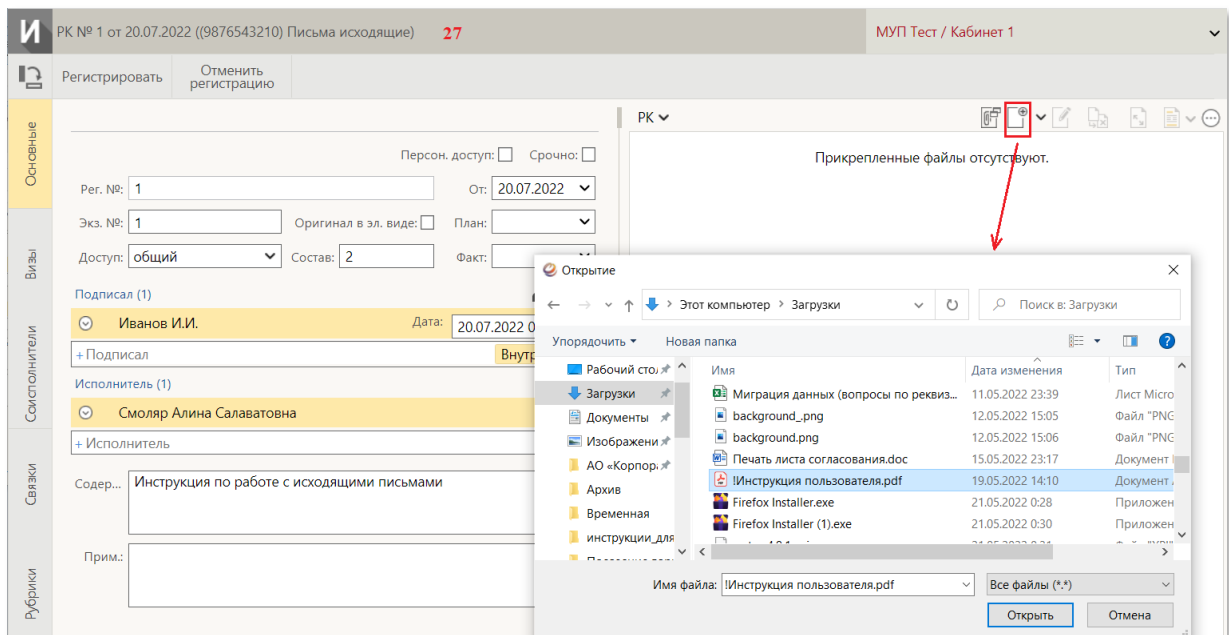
И РК № 1 от 20.07.2022 ((9876543210) Письма исходящие) 27

МУП Тест / Кабинет 1

Регистрировать | Отменить регистрацию

Основные
Визы
Соисполнители
Связки
Рубрики

Персон. доступ: Срочно:

Рег. №: 1
От: 20.07.2022

Экз. №: 1
Оригинал в эл. виде:
План:

Доступ: общий
Состав: 2
Факт:

Подписал (1)
Иванов И.И.
Дата: 20.07.2022 0
+ Подписал
Внутр

Исполнитель (1)
Смоляр Алина Салаватовна
+ Исполнитель

Содер... Инструкция по работе с исходящими письмами

Прим.:

РК

Прикрепленные файлы отсутствуют.

Открытие

Этот компьютер > Загрузки
Поиск в: Загрузки

Упорядочить ▾ Новая папка

Рабочий сто
Загрузки
Документы
Изображени
АО «Корпор
Архив
Временная
инструкции_для
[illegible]

| Имя | Дата изменения | Тип |
|---|---|---|
| Миграция данных (вопросы по реквиз... | 11.05.2022 23:39 | Лист Micro |
| background_.png | 12.05.2022 15:05 | Файл "PNG |
| background.png | 12.05.2022 15:06 | Файл "PNG |
| Печать листа согласования.doc | 15.05.2022 23:17 | Документ |
| !Инструкция пользователя.pdf | 19.05.2022 14:10 | Документ |
| Firefox Installer.exe | 21.05.2022 0:28 | Приложен |
| Firefox Installer (1).exe | 21.05.2022 0:30 | Приложен |

Имя файла: !Инструкция пользователя.pdf
Все файлы (*.*)

Открыть Отмена